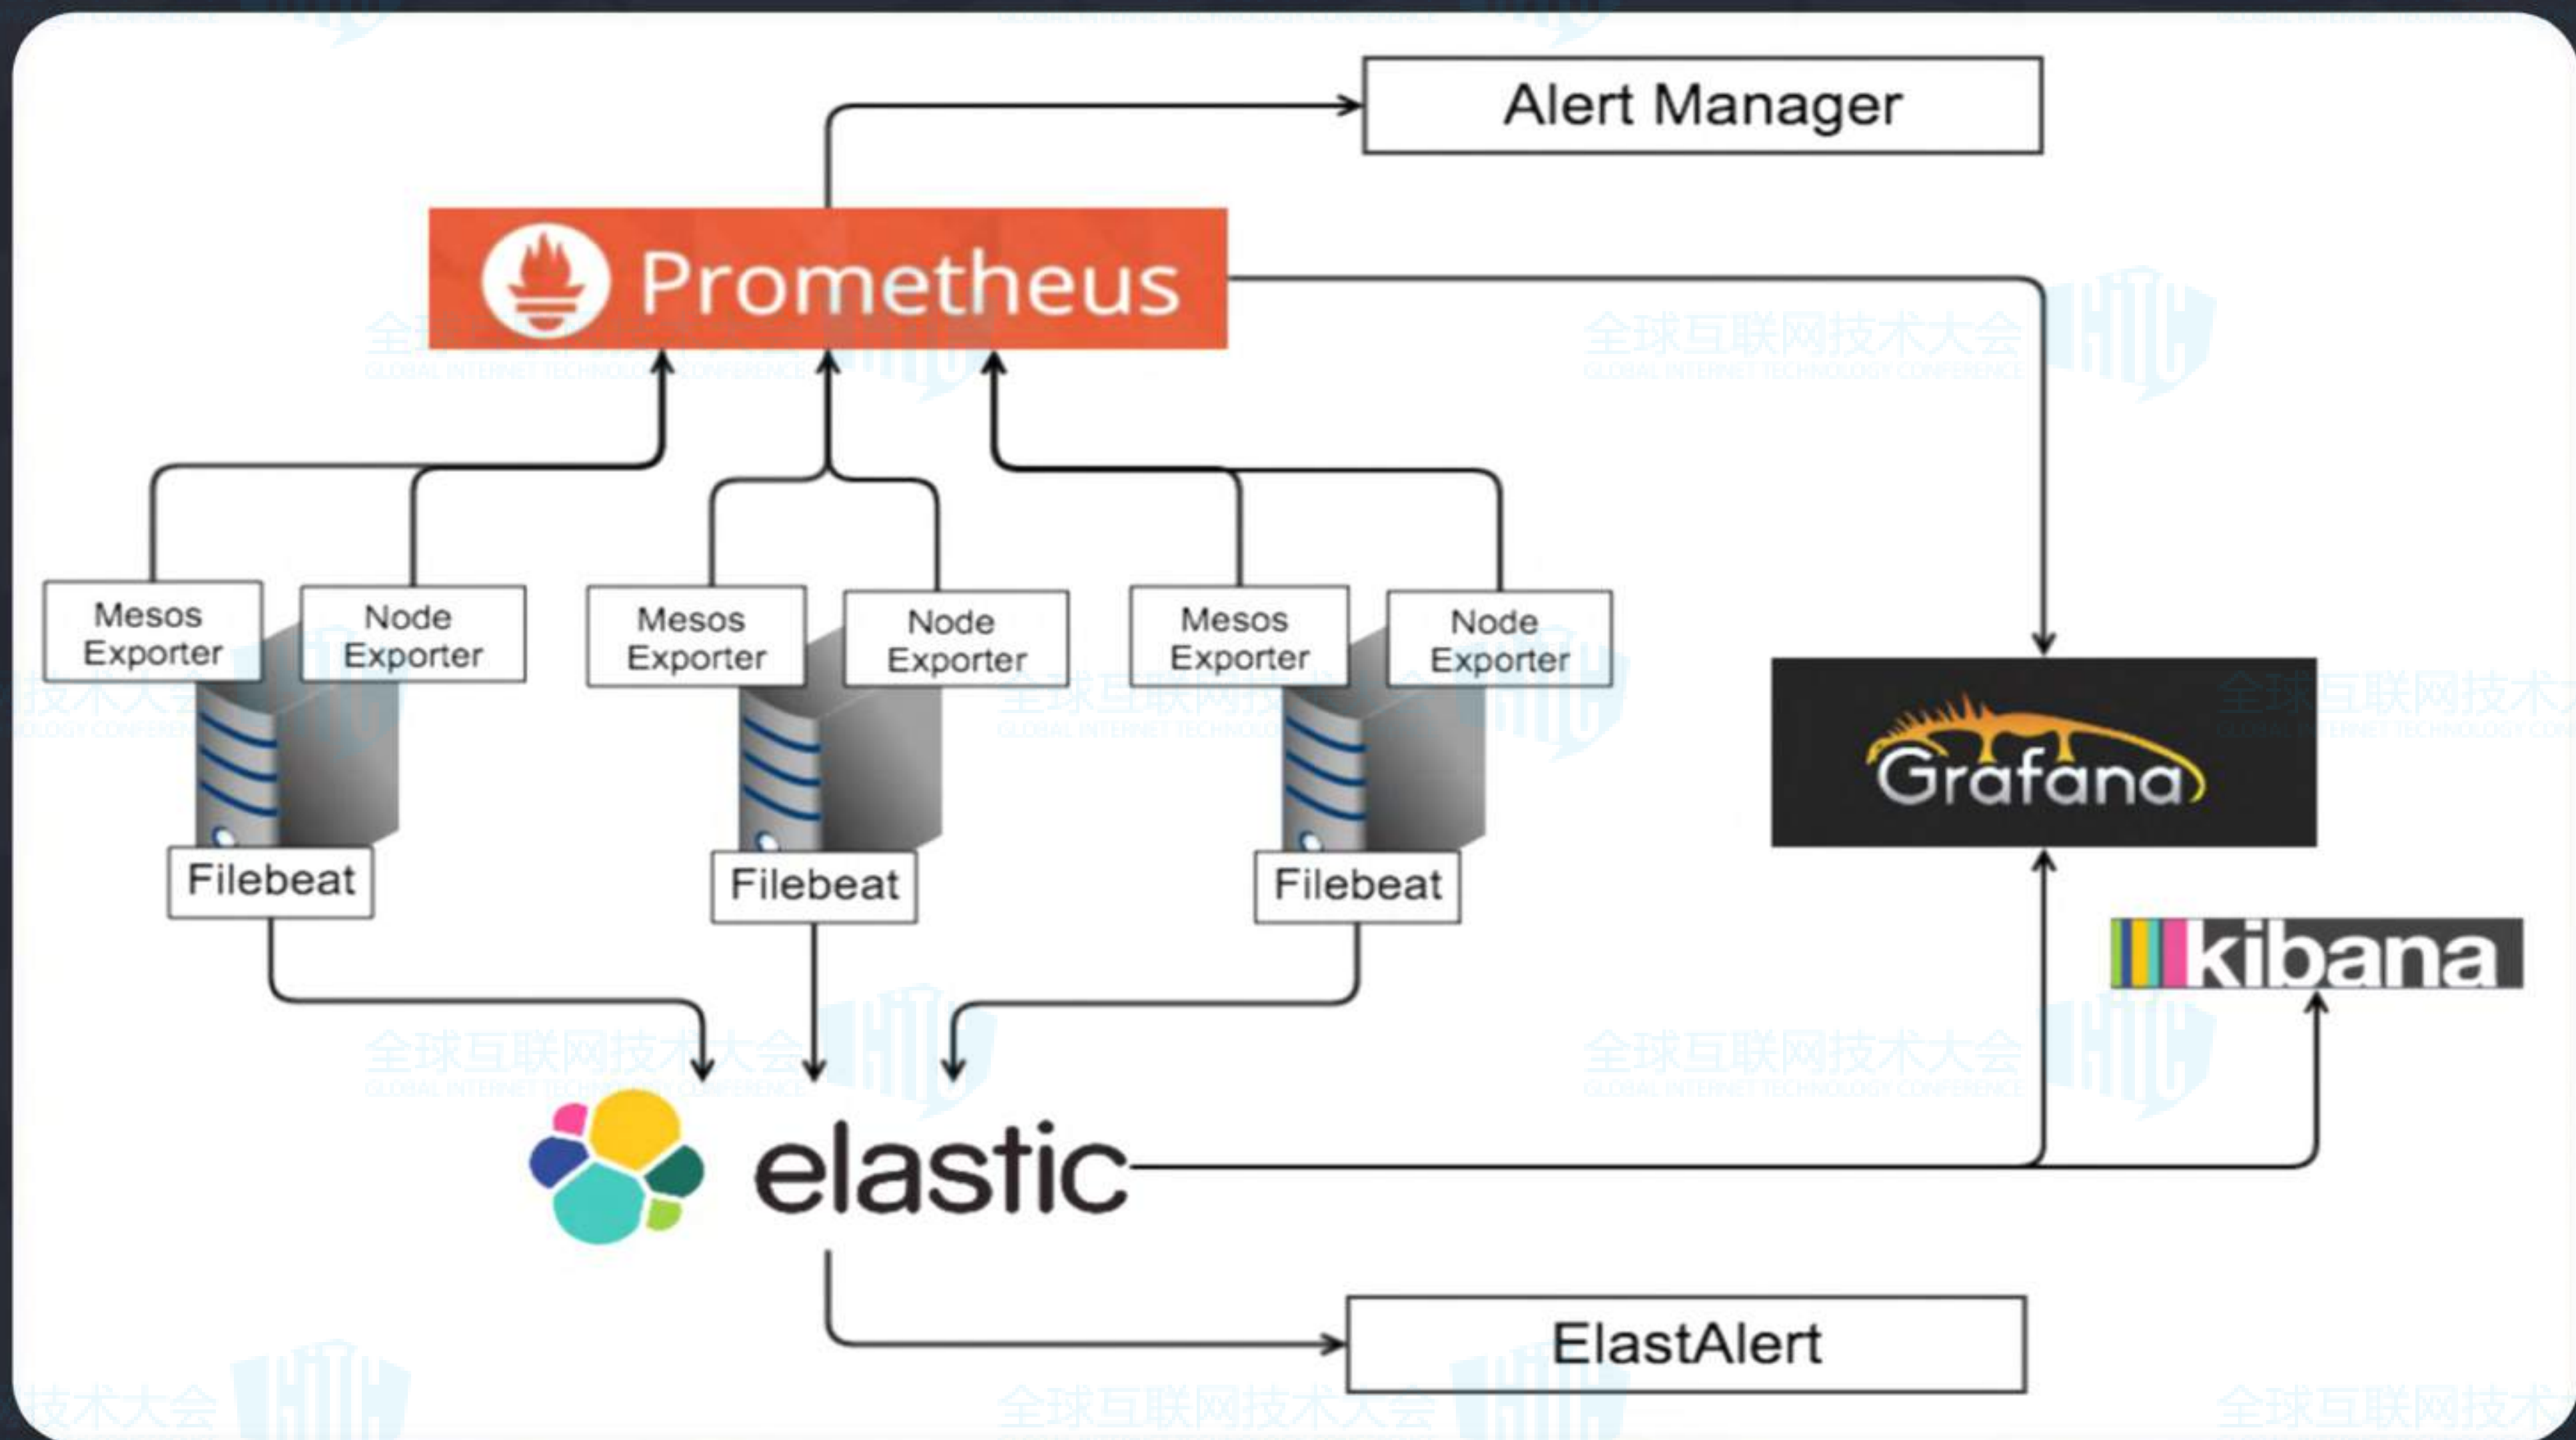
Alert Manager

Prometheus

Mesos Exporter

Node Exporter

Mesos Exporter

Node Exporter

Mesos Exporter

Node Exporter

Grafana

Filebeat

Filebeat

Filebeat

kibana

elastic

ElastAlert

全球互联网技术大会
GLOBAL INTERNET TECHNOLOGY CONFERENCE